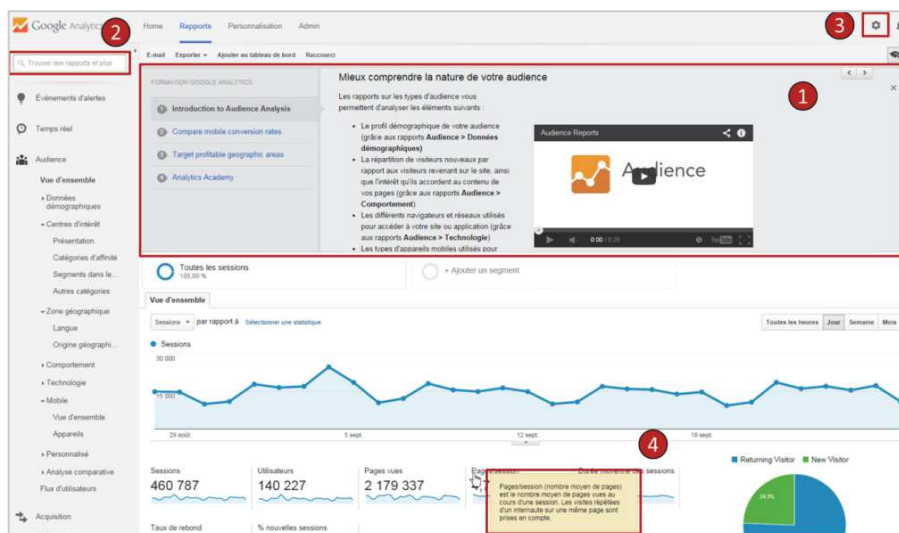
Google Analytics

Home Rapports Personnalisation Admin

2

3

E-mail Exporter ▾ Ajouter au tableau de bord Raccourci

Trouver des rapports et plus

Événements d'alertes

Temps réel

Audience

Vue d'ensemble

▸ Données démographiques

▾ Centres d'intérêt

Présentation

Catégories d'affinité

Segments dans le...

Autres catégories

▾ Zone géographique

Langue

Origine géographi...

▸ Comportement

▸ Technologie

▾ Mobile

Vue d'ensemble

Appareils

▸ Personnalisé

▸ Analyse comparative

Flux d'utilisateurs

Acquisition

FORMATION GOOGLE ANALYTICS

1 Introduction to Audience Analysis

2 Compare mobile conversion rates

3 Target profitable geographic areas

4 Analytics Academy

Mieux comprendre la nature de votre audience

1

Les rapports sur les types d'audience vous permettent d'analyser les éléments suivants :

• Le profil démographique de votre audience (grâce aux rapports **Audience > Données démographiques**)

• La répartition de visiteurs nouveaux par rapport aux visiteurs revenant sur le site, ainsi que l'intérêt qu'ils accordent au contenu de vos pages (grâce aux rapports **Audience > Comportement**)

• Les différents navigateurs et réseaux utilisés pour accéder à votre site ou application (grâce aux rapports **Audience > Technologie**)

• Les types d'appareils mobiles utilisés pour

Audience Reports

Audience

0:00 / 0:28

Toutes les sessions
100,00 %

+ Ajouter un segment

Vue d'ensemble

Sessions ▾ par rapport à Sélectionner une statistique

Toutes les heures Jour Semaine Mois

● Sessions

30 000

15 000

29 août

5 sept.

12 sept.

19 sept.

4

Sessions
460 787

Utilisateurs
140 227

Pages vues
2 179 337

Pages/session

Durée moyenne des sessions

Pages/session (nombre moyen de pages) est le nombre moyen de pages vues au cours d'une session. Les visites répétées d'un internaute sur une même page sont prises en compte.

■ Returning Visitor ■ New Visitor

24.3%

Taux de rebond

% nouvelles sessions